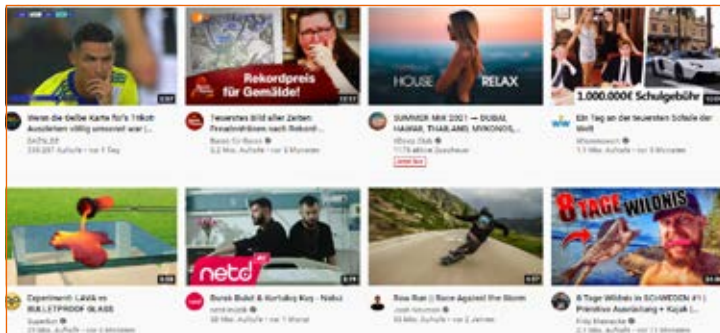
Rekordpreis für Gemälde!

HOUSE RELAX

1.000.000€ Schulgebühr

Wenn die Gelbe Karte für's Trikot Ausziehen völlig umsonst war |...
DAZN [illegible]
239.287 Aufrufe • vor 1 Tag

Teuerstes Bild aller Zeiten Rosabrötchen nach Rekord-...
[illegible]
3,2 Mio. Aufrufe • vor 5 Monaten

SUMMER MIX 2021 — DUBAI, HAWAII, THAILAND, MYKONOS, ...
Vibey Club
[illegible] aktive Zuschauer
LIVE

Ein Tag an der teuersten Schule der Welt
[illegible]
1,1 Mio. Aufrufe • vor 5 Monaten

8 TAGE WILDNIS

Experiment: LAVA vs BULLETPROOF GLASS
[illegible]
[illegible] Aufrufe • vor 3 Monaten

netd

Burak Bulut & Kurtuluş Kuş - Nabız
netd müzik
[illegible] Mio. Aufrufe • vor 1 Monat

Bow Run | Race Against the Storm
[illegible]
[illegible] Mio. Aufrufe • vor 2 Jahren

8 Tage Wildnis in SCHWEDEN #1 | Primitive Ausrüstung + Kajak |...
Fritz Meinecke
2,1 Mio. Aufrufe • vor 11 Monaten